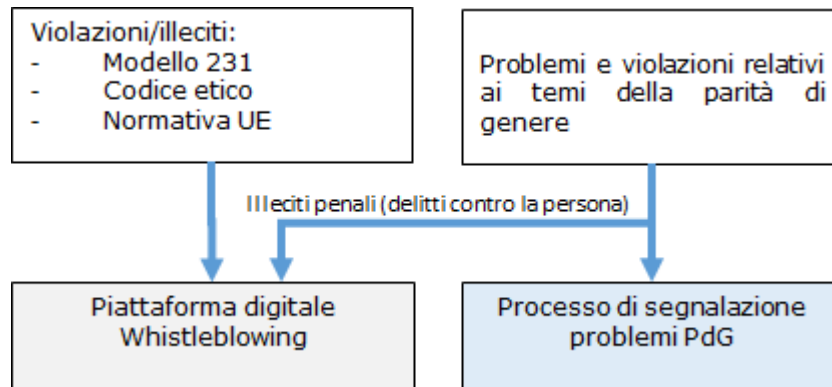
Violazioni/illeciti:
- Modello 231
- Codice etico
- Normativa UE

Problemi e violazioni relativi ai temi della parità di genere

Illeciti penali (delitti contro la persona)

Piattaforma digitale Whistleblowing

Processo di segnalazione problemi PdG